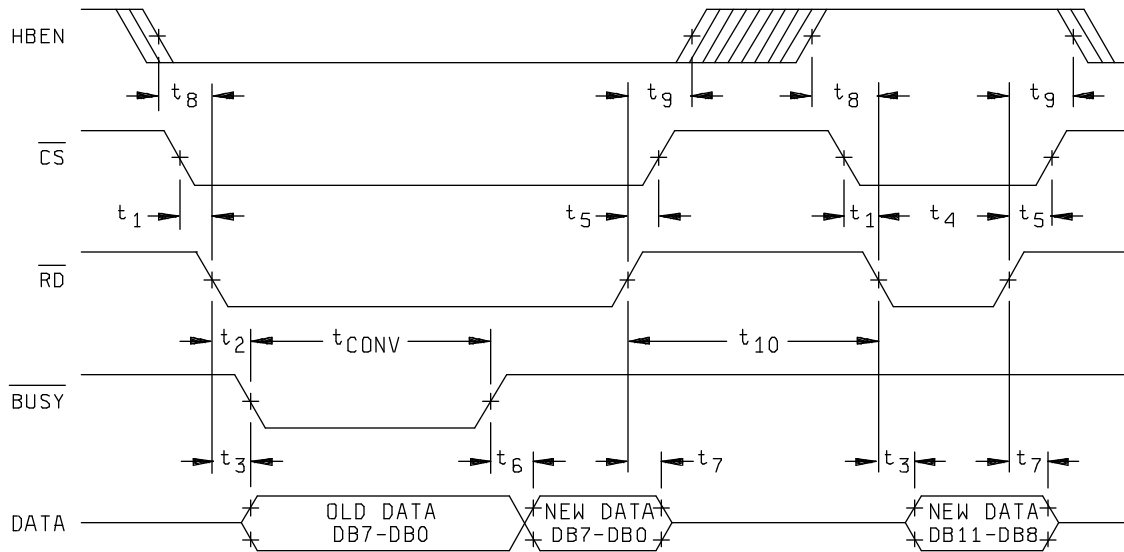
HBEN

$t_8$

$t_9$

$t_8$

$t_9$

$\overline{CS}$

$t_1$

$t_5$

$t_1$

$t_4$

$t_5$

$\overline{RD}$

$t_2$

$t_{CONV}$

$t_{10}$

$\overline{BUSY}$

$t_3$

$t_6$

$t_7$

$t_3$

$t_7$

DATA

OLD DATA DB7-DB0

NEW DATA DB7-DB0

NEW DATA DB11-DB8